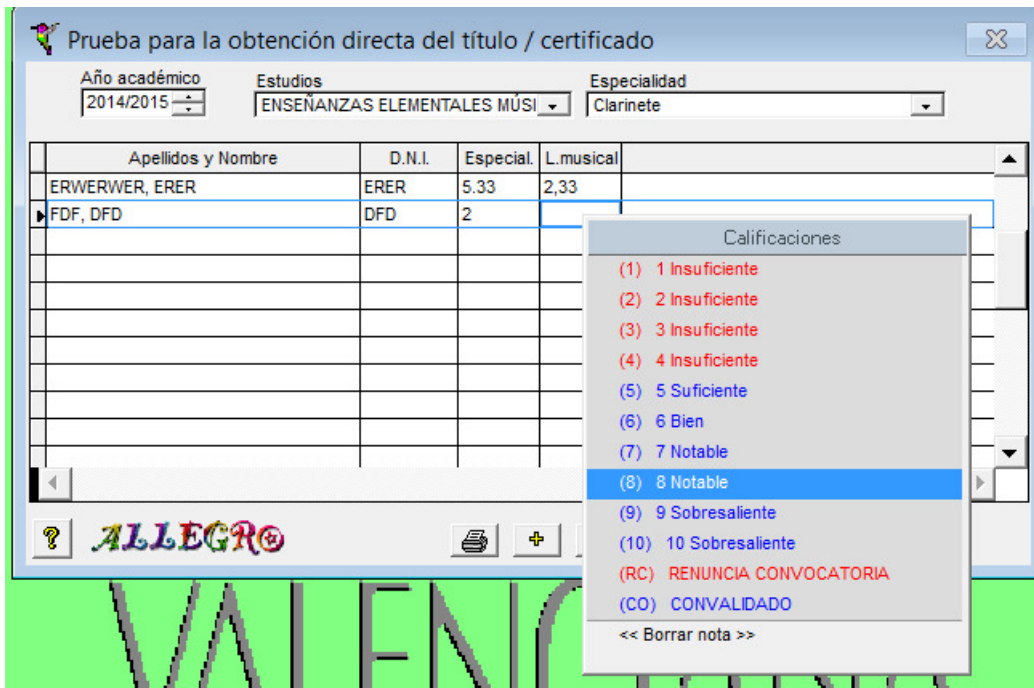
Prueba para la obtención directa del título / certificado

Año académico
2014/2015

Estudios
ENSEÑANZAS ELEMENTALES MÚSI

Especialidad
Clarinete

| Apellidos y Nombre | D.N.I. | Especial. | L.musical |
|---|---|---|---|
| ERWERWER, ERER | ERER | 5.33 | 2,33 |
| FDF, DFD | DFD | 2 | |

Calificaciones
(1) 1 Insuficiente
(2) 2 Insuficiente
(3) 3 Insuficiente
(4) 4 Insuficiente
(5) 5 Suficiente
(6) 6 Bien
(7) 7 Notable
(8) 8 Notable
(9) 9 Sobresaliente
(10) 10 Sobresaliente
(RC) RENUNCIA CONVOCATORIA
(CO) CONVALIDADO
<< Borrar nota >>

?
ALLEGRO

VALENC